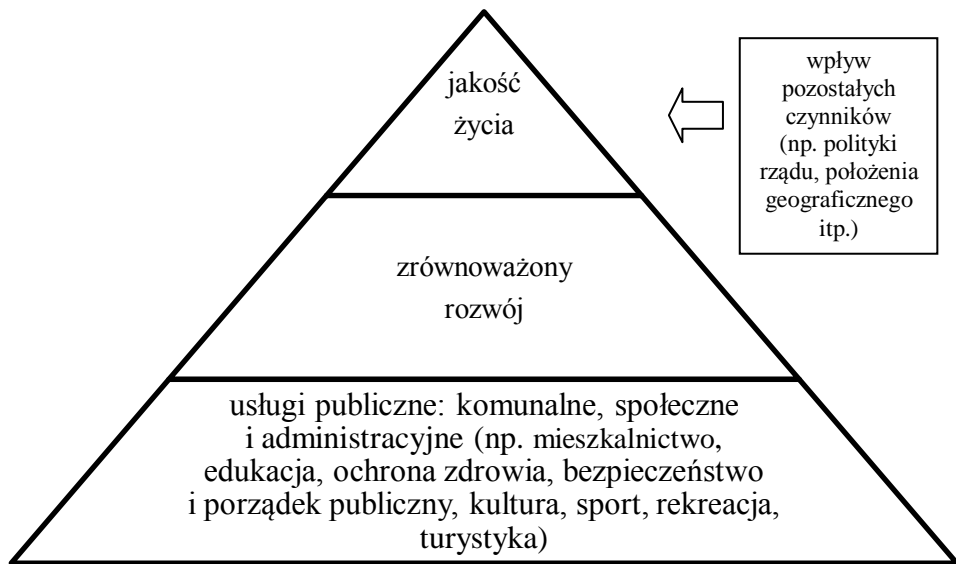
jakość życia

wpływ pozostałych czynników (np. polityki rządu, położenia geograficznego itp.)

zrównoważony rozwój

usługi publiczne: komunalne, społeczne i administracyjne (np. mieszkalnictwo, edukacja, ochrona zdrowia, bezpieczeństwo i porządek publiczny, kultura, sport, rekreacja, turystyka)